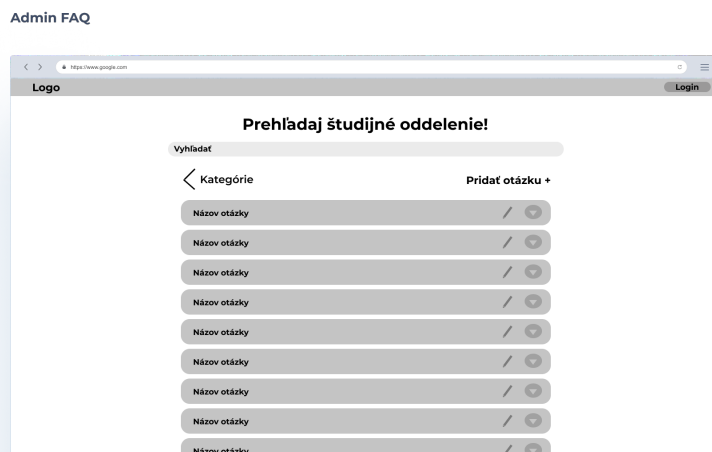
Admin FAQ

https://www.google.com

Logo

Login

Prehľadaj študijné oddelenie!

Vyhľadať

Kategórie

Pridať otázku +

Názov otázky

Názov otázky

Názov otázky

Názov otázky

Názov otázky

Názov otázky

Názov otázky

Názov otázky

Názov otázky